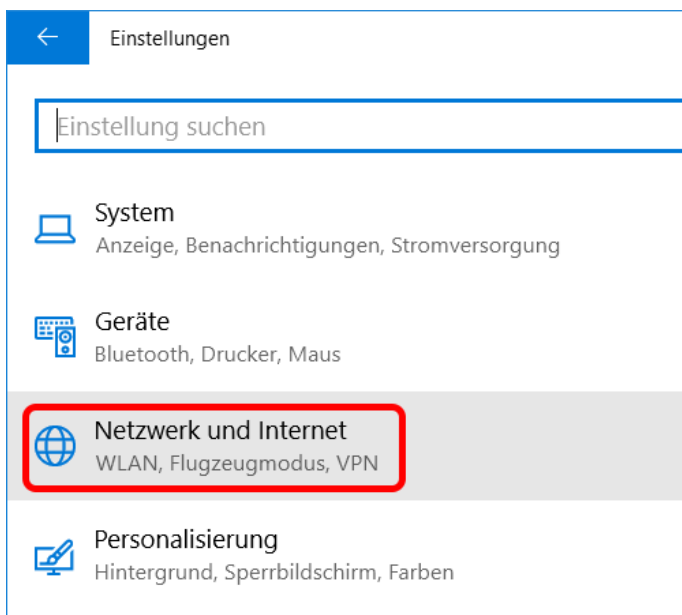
Einstellungen

Einstellung suchen

System
Anzeige, Benachrichtigungen, Stromversorgung

Geräte
Bluetooth, Drucker, Maus

Netzwerk und Internet
WLAN, Flugzeugmodus, VPN

Personalisierung
Hintergrund, Sperrbildschirm, Farben